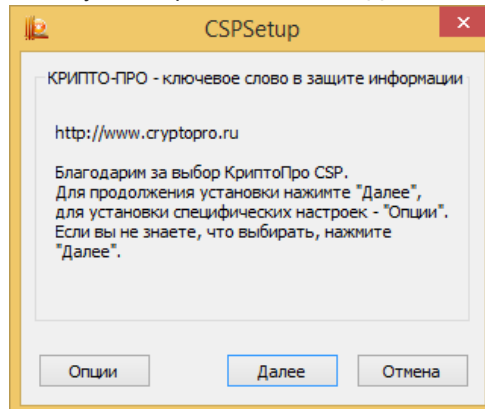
CSPSetup

КРИПТО-ПРО - ключевое слово в защите информации

http://www.cryptopro.ru

Благодарим за выбор КриптоПро CSP.
Для продолжения установки нажимте "Далее",
для установки специфических настроек - "Опции".
Если вы не знаете, что выбирать, нажмите
"Далее".

Опции

Далее

Отмена